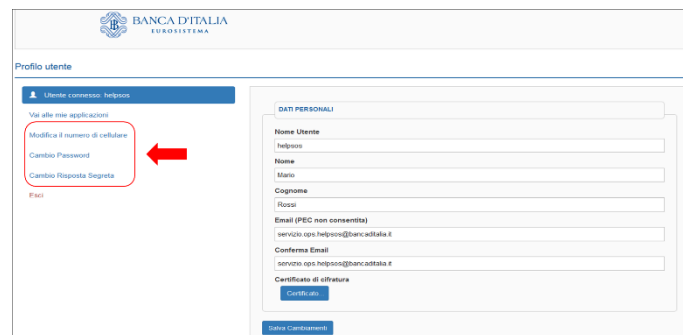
BANCA D'ITALIA
EUROSISTEMA

Profilo utente

Utente connesso: helpsos

Vai alle mie applicazioni

Modifica il numero di cellulare

Cambio Password

Cambio Risposta Segreta

Esci

DATI PERSONALI

Nome Utente

helpsos

Nome

Mario

Cognome

Rossi

Email (PEC non consentita)

servizio.ops.helpsos@bancaditalia.it

Conferma Email

servizio.ops.helpsos@bancaditalia.it

Certificato di cifratura

Certificato

Salva Cambiamenti